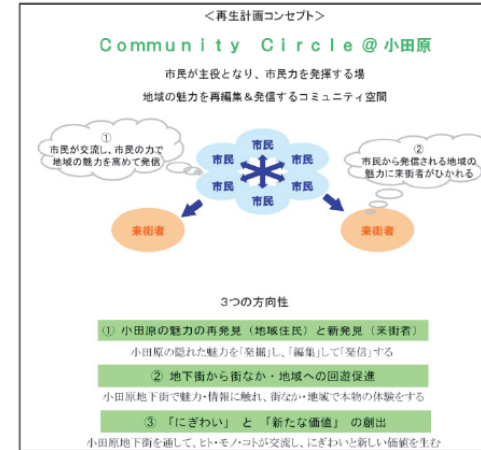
<再生計画コンセプト>

Community Circle＠小田原

市民が主役となり、市民力を発揮する場

地域の魅力を再編集＆発信するコミュニティ空間

①
市民が交流し、市民の力で地域の魅力を高めて発信

市民
市民
市民
市民
市民

②
市民から発信される地域の魅力に来街者がひかれる

来街者

来街者

3つの方向性

① 小田原の魅力の再発見（地域住民）と新発見（来街者）

小田原の隠れた魅力を「発掘」し、「編集」して「発信」する

② 地下街から街なか・地域への回遊促進

小田原地下街で魅力・情報に触れ、街なか・地域で本物の体験をする

③ 「にぎわい」 と 「新たな価値」 の創出

小田原地下街を通して、ヒト・モノ・コトが交流し、にぎわいと新しい価値を生む